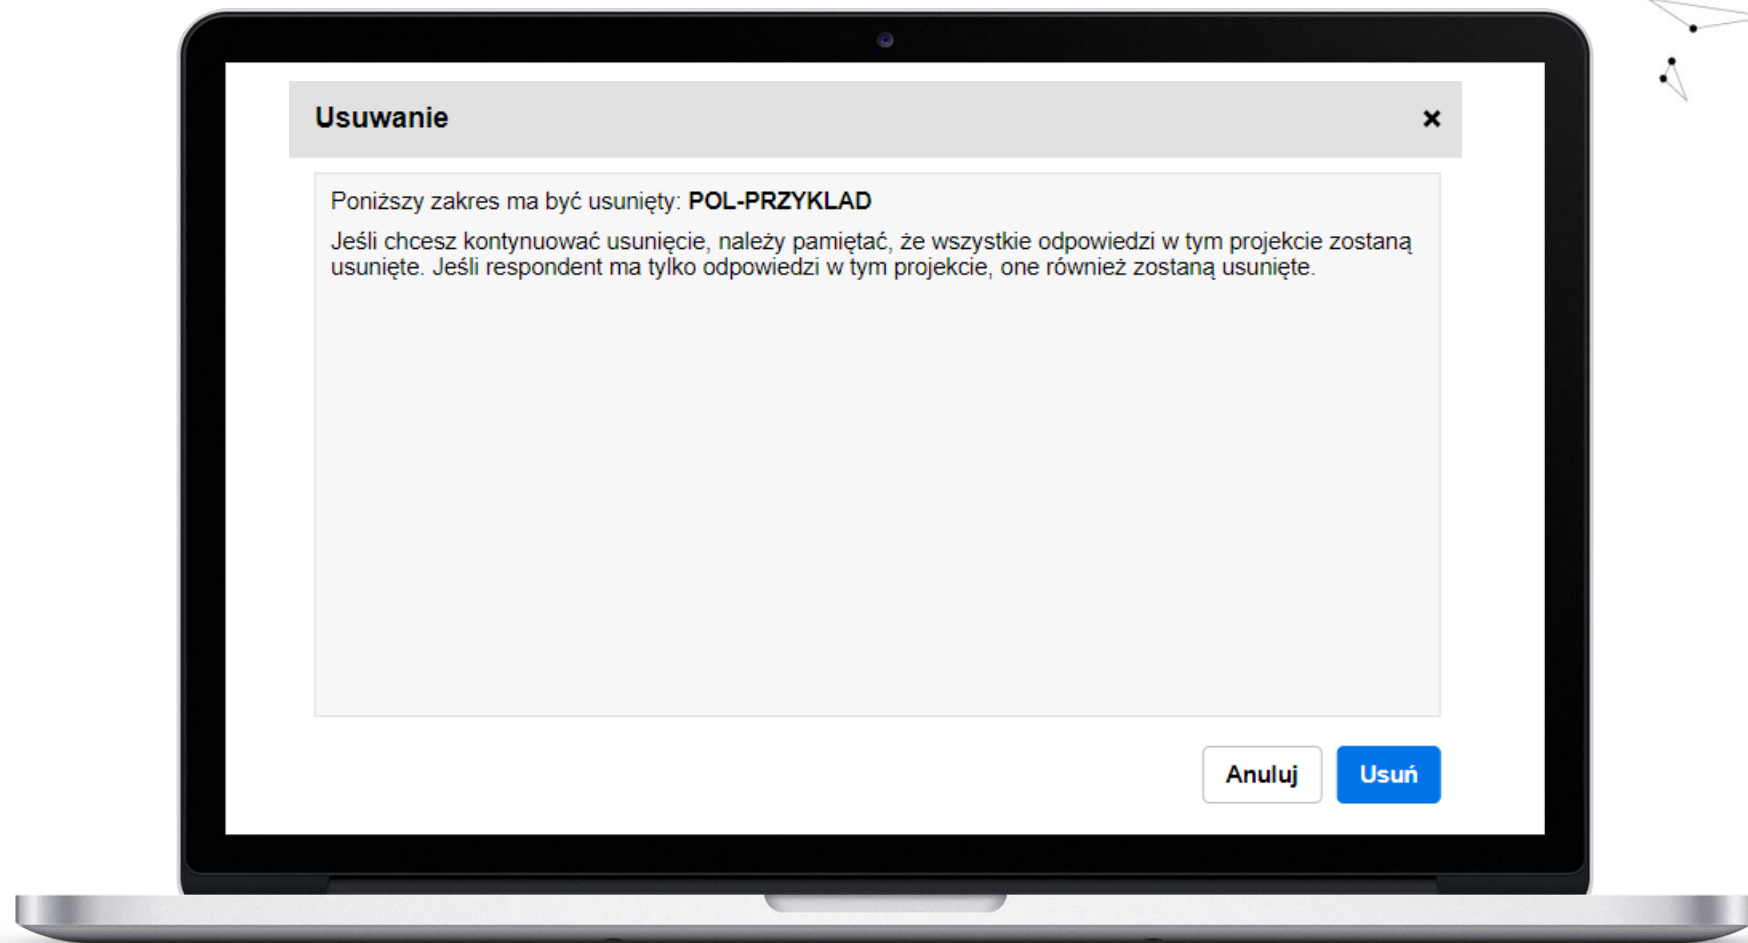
Usuwanie

×

Poniższy zakres ma być usunięty: **POL-PRZYKLAD**

Jeśli chcesz kontynuować usunięcie, należy pamiętać, że wszystkie odpowiedzi w tym projekcie zostaną usunięte. Jeśli respondent ma tylko odpowiedzi w tym projekcie, one również zostaną usunięte.

Anuluj

Usuń